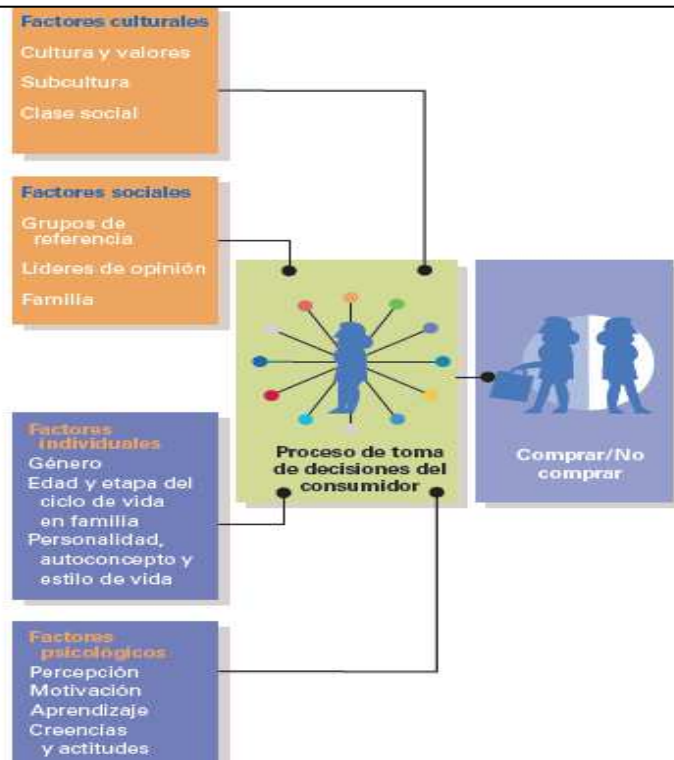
Factores culturales
Cultura y valores
Subcultura
Clase social

Factores sociales
Grupos de referencia
Líderes de opinión
Familia

Factores individuales
Género
Edad y etapa del ciclo de vida en familia
Personalidad, autoconcepto y estilo de vida

Factores psicológicos
Percepción
Motivación
Aprendizaje
Creencias y actitudes

Proceso de toma de decisiones del consumidor

Comprar/No comprar